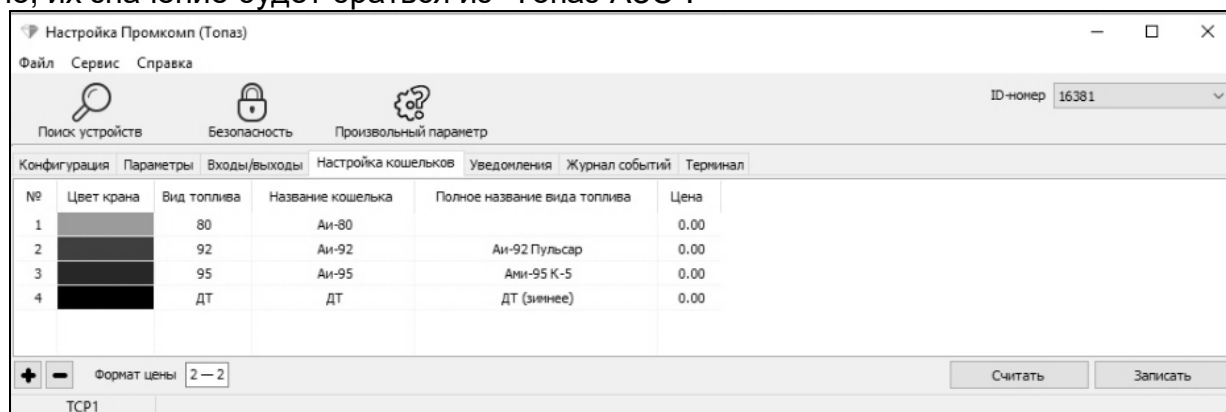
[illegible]

Настройка Промкомп (Топаз)

Файл Сервис Справка

Поиск устройств Безопасность Произвольный параметр

ID-номер 16381

Конфигурация Параметры Входы/выходы Настройка кошельков Уведомления Журнал событий Терминал

| № | Цвет крана | Вид топлива | Название кошелька | Полное название вида топлива | Цена |
|---|---|---|---|---|---|
| 1 | | 80 | Аи-80 | | 0.00 |
| 2 | | 92 | Аи-92 | Аи-92 Пульсар | 0.00 |
| 3 | | 95 | Аи-95 | Ами-95 К-5 | 0.00 |
| 4 | | ДТ | ДТ | ДТ (зимнее) | 0.00 |

Формат цены 2—2

Считать Записать

TCP1